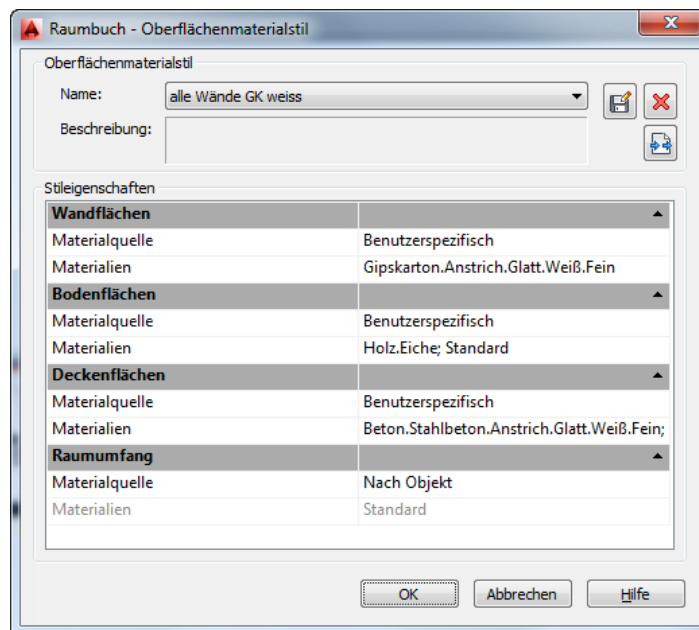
Raumbuch - Oberflächenmaterialstil

Oberflächenmaterialstil

Name: alle Wände GK weiss

Beschreibung:

Stileigenschaften

| Wandflächen | |
|---|---|
| Materialquelle | Benutzerspezifisch |
| Materialien | Gipskarton.Anstrich.Glatt.Weiß.Fein |
| **Bodenflächen** | |
| Materialquelle | Benutzerspezifisch |
| Materialien | Holz.Eiche; Standard |
| **Deckenflächen** | |
| Materialquelle | Benutzerspezifisch |
| Materialien | Beton.Stahlbeton.Anstrich.Glatt.Weiß.Fein; |
| **Raumumfang** | |
| Materialquelle | Nach Objekt |
| Materialien | Standard |

OK Abbrechen Hilfe